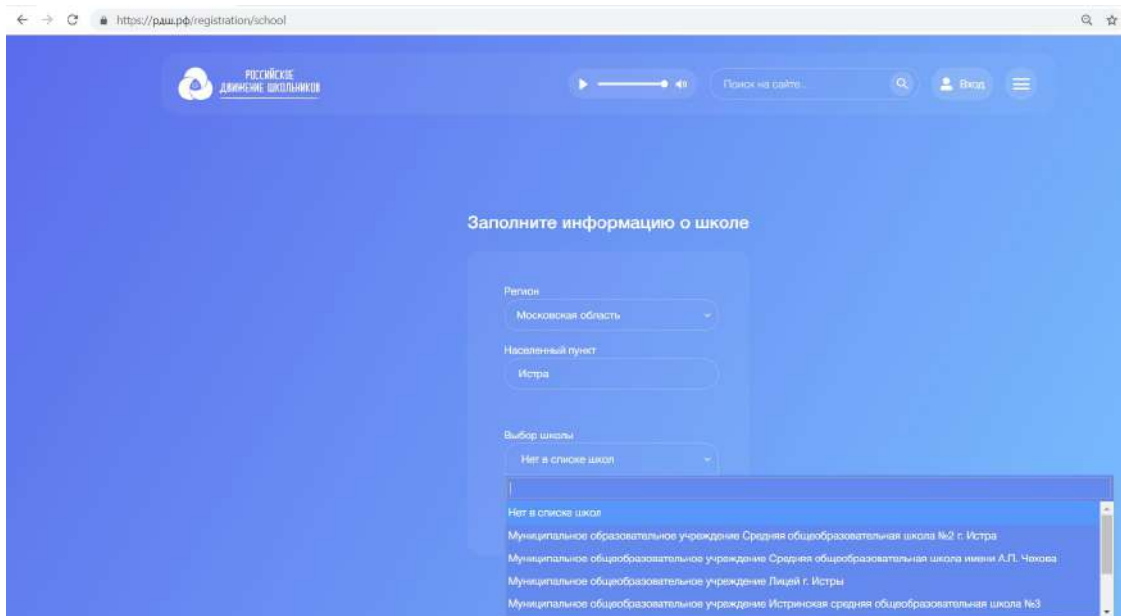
https://рдш.рф/registration/school

РОССИЙСКОЕ ДВИЖЕНИЕ ШКОЛЬНИКОВ

Поиск на сайте...

Вход

Заполните информацию о школе

Регион

Московская область

Населенный пункт

Истра

Выбор школы

Нет в списке школ

Нет в списке школ

Муниципальное образовательное учреждение Средняя общеобразовательная школа №2 г. Истра

Муниципальное общеобразовательное учреждение Средняя общеобразовательная школа имени А.П. Чехова

Муниципальное общеобразовательное учреждение Лицей г. Истры

Муниципальное общеобразовательное учреждение Истринская средняя общеобразовательная школа №3